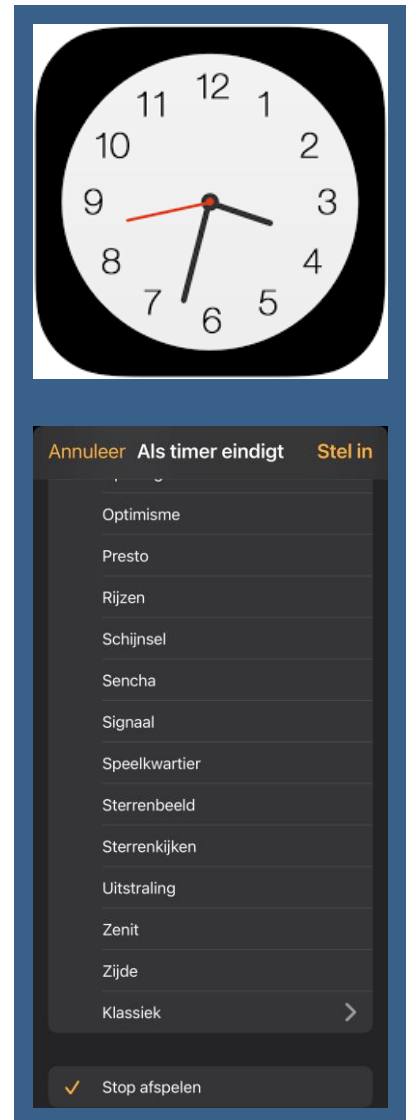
12
1
2
3
4
5
6
7
8
9
10
11

Annuleer Als timer eindigt Stel in

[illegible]

Optimisme

Presto

Rijzen

Schijnsel

Sencha

Signaal

Speelkwartier

Sterrenbeeld

Sterrenkijken

Uitstraling

Zenit

Zijde

Klassiek

✓ Stop afspelen